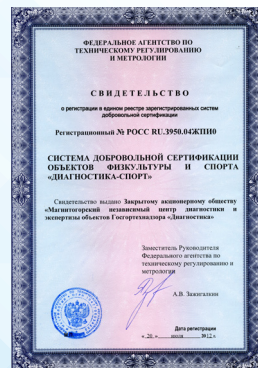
ФЕДЕРАЛЬНОЕ АГЕНТСТВО ПО ТЕХНИЧЕСКОМУ РЕГУЛИРОВАНИЮ И МЕТРОЛОГИИ

СВИДЕТЕЛЬСТВО

о регистрации в едином реестре зарегистрированных систем добровольной сертификации

Регистрационный № РОСС RU.3950.04ЖПИ0

СИСТЕМА ДОБРОВОЛЬНОЙ СЕРТИФИКАЦИИ ОБЪЕКТОВ ФИЗКУЛЬТУРЫ И СПОРТА «ДИАГНОСТИКА-СПОРТ»

Свидетельство выдано Закрытому акционерному обществу «Магнитогорский независимый центр диагностики и экспертизы объектов Госгортехнадзора «Диагностика»

Заместитель Руководителя Федерального агентства по техническому регулированию и метрологии

А.В. Зажигалкин

Дата регистрации

« 26 » июня 20 12 г.